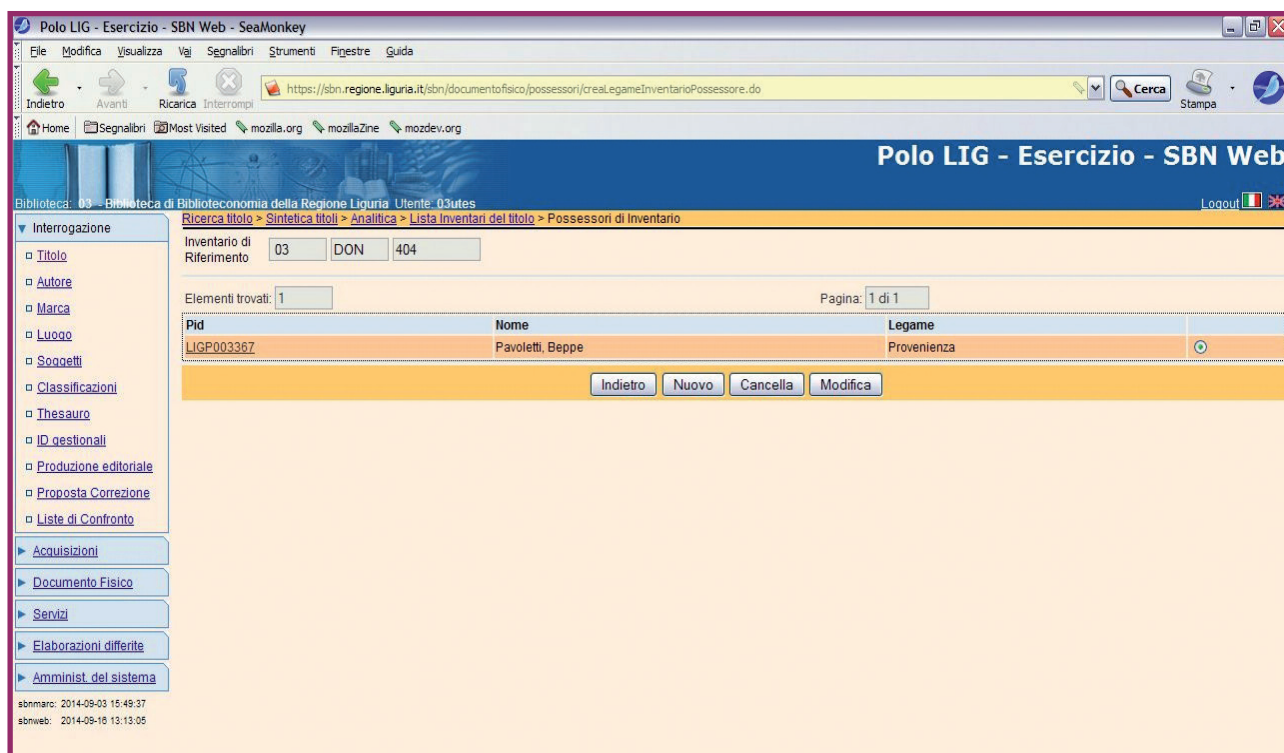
Polo LIG - Esercizio - SBN Web - SeaMonkey

File Modifica Visualizza Vai Segnalibri Strumenti Finestre Guida

Indietro Avanti Ricarica Interrompi https://sbn.regione.liguria.it/sbn/documentofisico/possessori/creaLegameInventarioPossessore.do Cerca Stampa

Home Segnalibri Most Visited mozilla.org mozillaZine mozdev.org

Polo LIG - Esercizio - SBN Web

Biblioteca: 03 - Biblioteca di Biblioteconomia della Regione Liguria Utente: 03utes

Logout

Ricerca titolo > Sintetica titoli > Analitica > Lista Inventari del titolo > Possessori di Inventario

Interrogazione
Titolo
Autore
Marca
Luogo
Soggetti
Classificazioni
Thesauro
ID gestionali
Produzione editoriale
Proposta Correzione
Liste di Confronto
Acquisizioni
Documento Fisico
Servizi
Elaborazioni differite
Amminist. del sistema

sbnmarc: 2014-09-03 15:49:37
sbnweb: 2014-09-16 13:13:05

Inventario di Riferimento 03 DON 404

Elementi trovati: 1

Pagina: 1 di 1

| Pid | Nome | Legame | |
|---|---|---|---|
| LIGP003367 | Pavoletti, Beppe | Provenienza | |

Indietro Nuovo Cancella Modifica